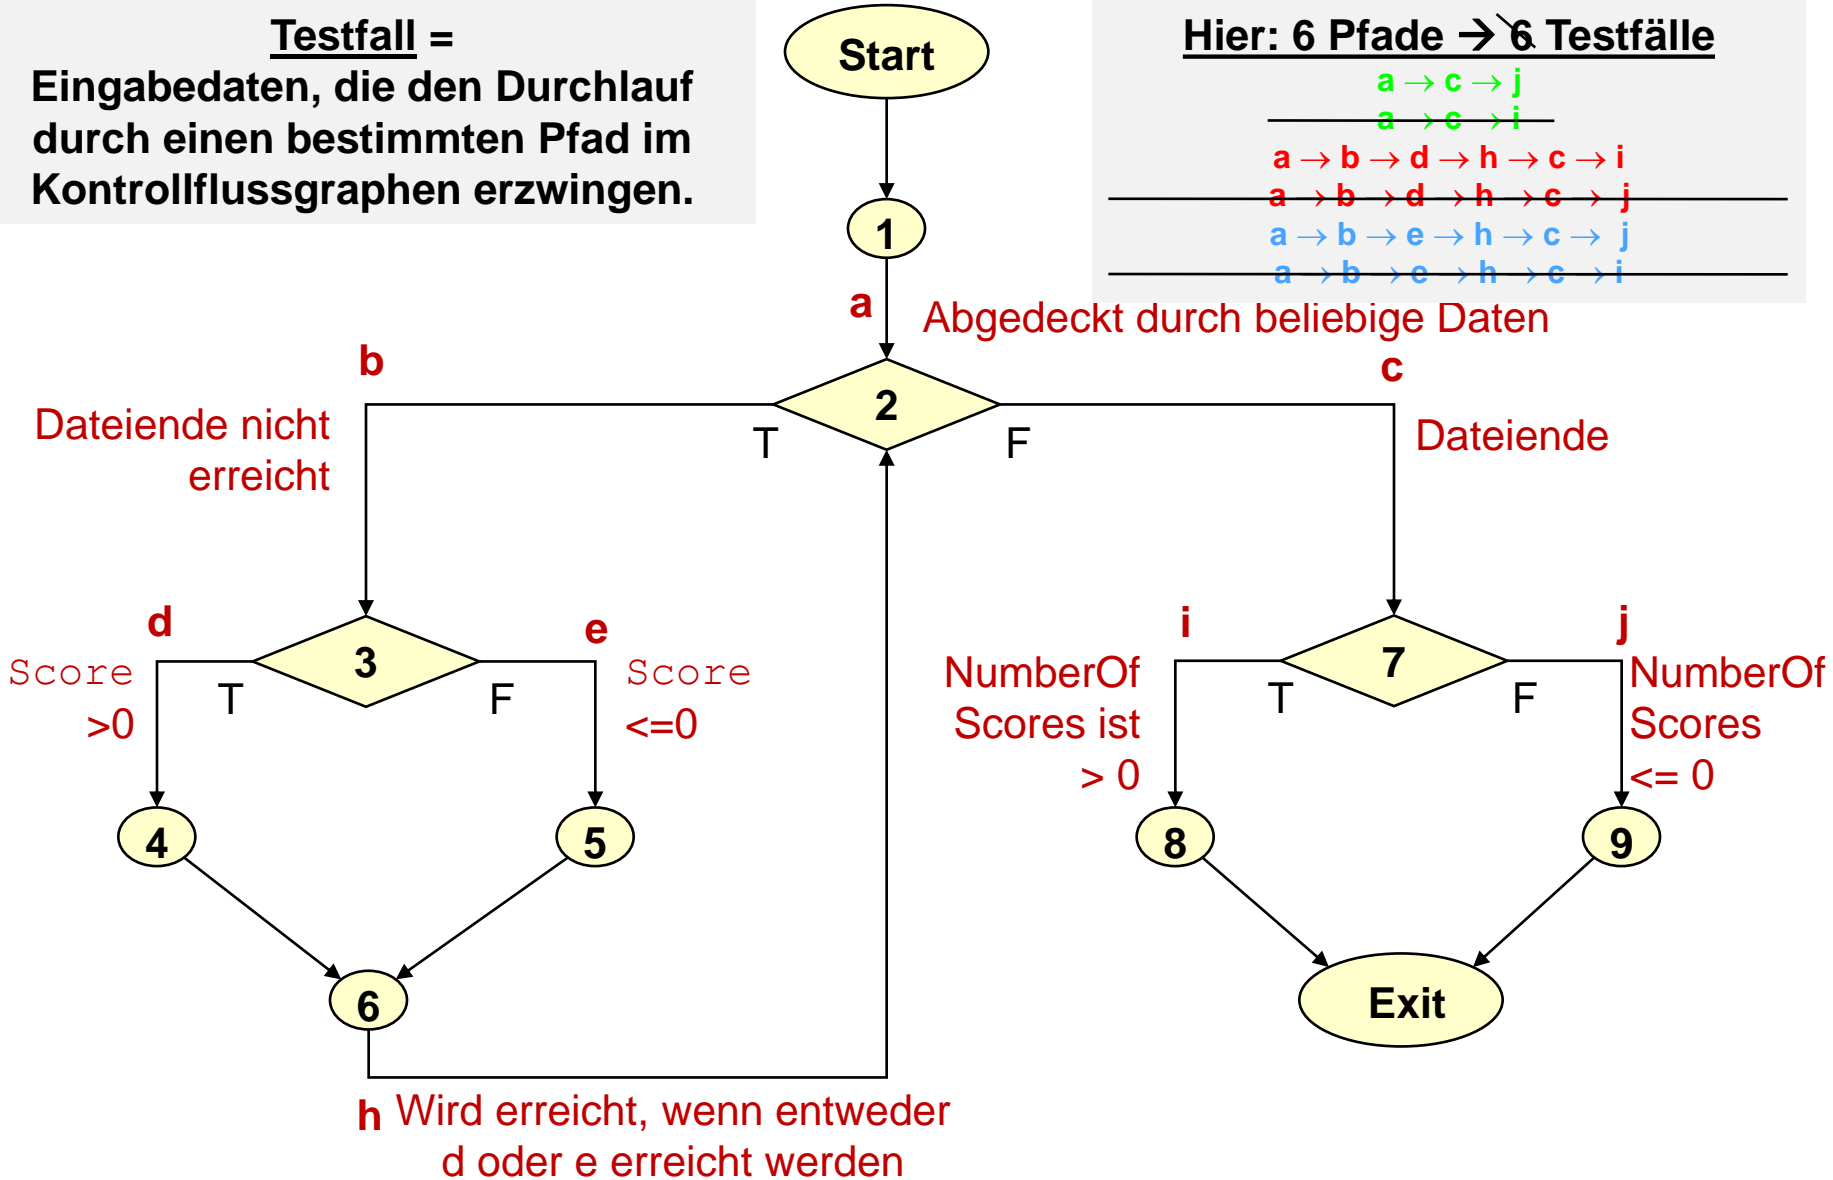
Testfall =
Eingabedaten, die den Durchlauf durch einen bestimmten Pfad im Kontrollflussgraphen erzwingen.

Start

Hier: 6 Pfade → 6 Testfälle
a → c → j
a → c → i
a → b → d → h → c → i
a → b → d → h → c → j
a → b → e → h → c → j
a → b → e → h → c → i

1

a

Abgedeckt durch beliebige Daten

b

2

c

Dateiende nicht erreicht

T

F

Dateiende

d

3

e

Score >0

T

F

Score <=0

i

7

j

NumberOf Scores ist > 0

T

F

NumberOf Scores <= 0

4

5

8

9

6

Exit

h Wird erreicht, wenn entweder d oder e erreicht werden